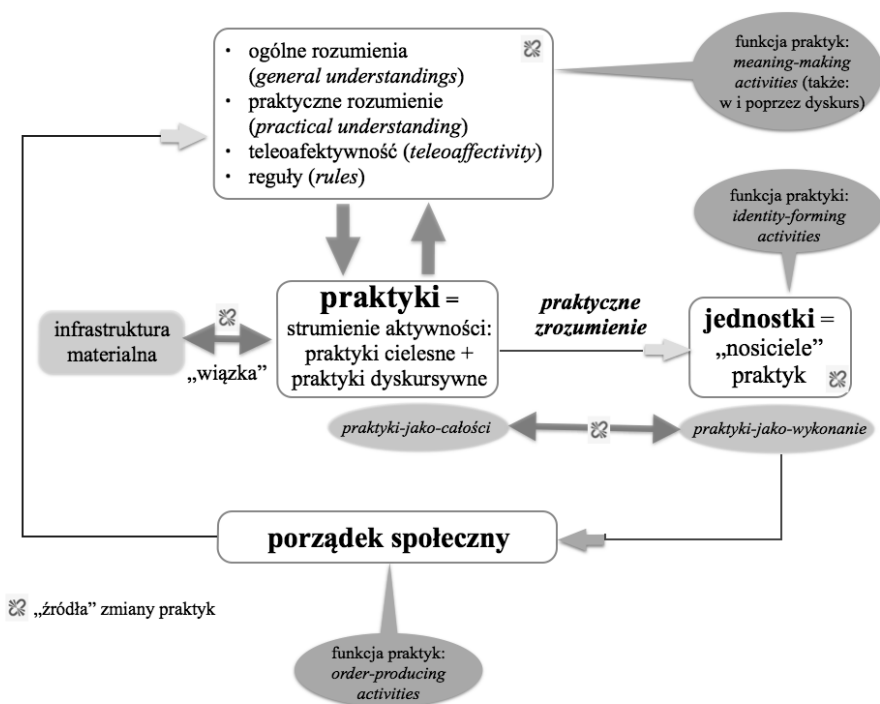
- ogólne rozumienia (general understandings)
- praktyczne rozumienie (practical understanding)
- teleoafektywność (teleoaffectivity)
- reguły (rules)

funkcja praktyk: meaning-making activities (także: w i poprzez dyskurs)

funkcja praktyki: identity-forming activities

infrastruktura materialna

„wiązka"

praktyki = strumienie aktywności: praktyki cielesne + praktyki dyskursywne

praktyczne zrozumienie

jednostki = „nosiciele" praktyk

praktyki-jako-całości

praktyki-jako-wykonanie

porządek społeczny

„źródła" zmiany praktyk

funkcja praktyk: order-producing activities